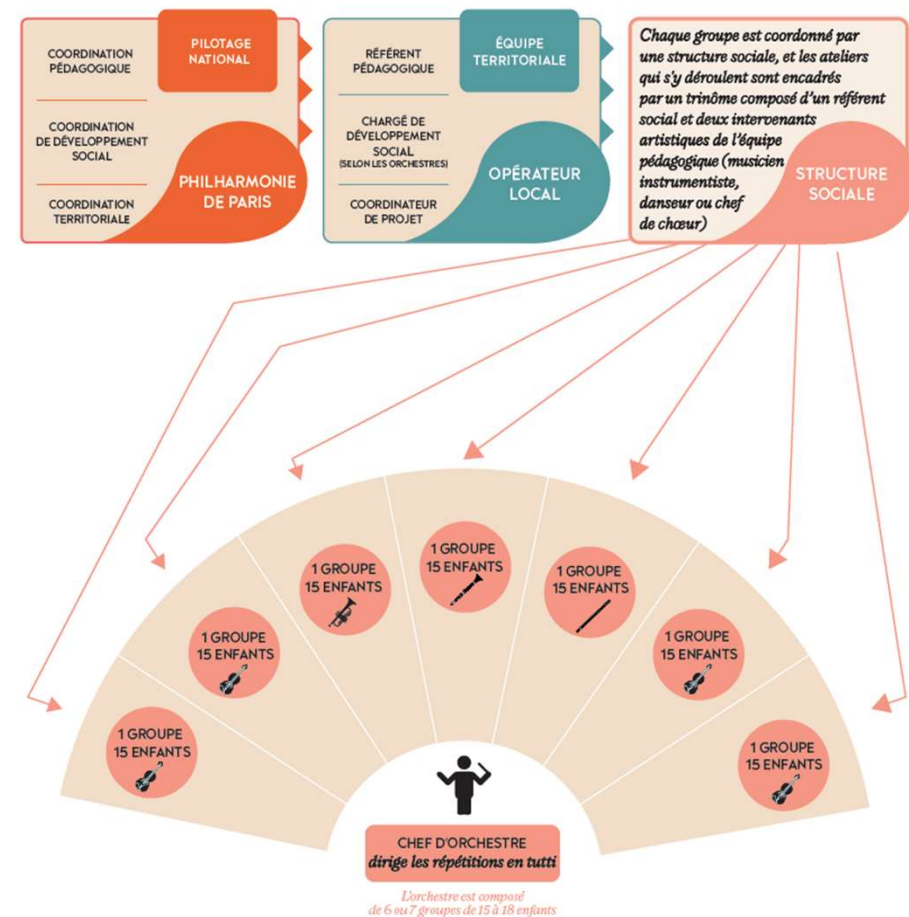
COORDINATION PÉDAGOGIQUE

PILOTAGE NATIONAL

COORDINATION DE DÉVELOPPEMENT SOCIAL

COORDINATION TERRITORIALE

PHILHARMONIE DE PARIS

RÉFÉRENT PÉDAGOGIQUE

ÉQUIPE TERRITORIALE

CHARGÉ DE DÉVELOPPEMENT SOCIAL (SELON LES ORCHESTRES)

COORDINATEUR DE PROJET

OPÉRATEUR LOCAL

Chaque groupe est coordonné par une structure sociale, et les ateliers qui s'y déroulent sont encadrés par un trinôme composé d'un référent social et deux intervenants artistiques de l'équipe pédagogique (musicien instrumentiste, danseur ou chef de chœur)

STRUCTURE SOCIALE

1 GROUPE 15 ENFANTS

1 GROUPE 15 ENFANTS

1 GROUPE 15 ENFANTS

1 GROUPE 15 ENFANTS

1 GROUPE 15 ENFANTS

1 GROUPE 15 ENFANTS

1 GROUPE 15 ENFANTS

CHEF D'ORCHESTRE
dirige les répétitions en tutti

L'orchestre est composé de 6 ou 7 groupes de 15 à 18 enfants